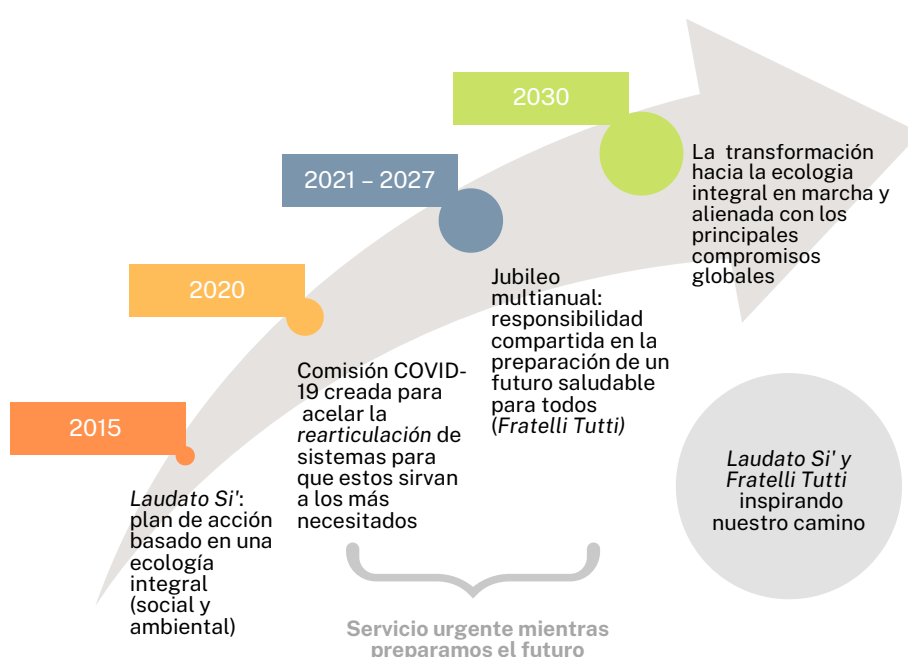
2030

La transformación hacia la ecologia integral en marcha y alienada con los principales compromisos globales

2021 – 2027

Jubileo multianual: responsibilidad compartida en la preparación de un futuro saludable para todos (*Fratelli Tutti*)

2020

Comisión COVID-19 creada para acelar la *rearticulación* de sistemas para que estos sirvan a los más necesitados

2015

*Laudato Si'*: plan de acción basado en una ecología integral (social y ambiental)

*Laudato Si' y Fratelli Tutti* inspirando nuestro camino

Servicio urgente mientras preparamos el futuro